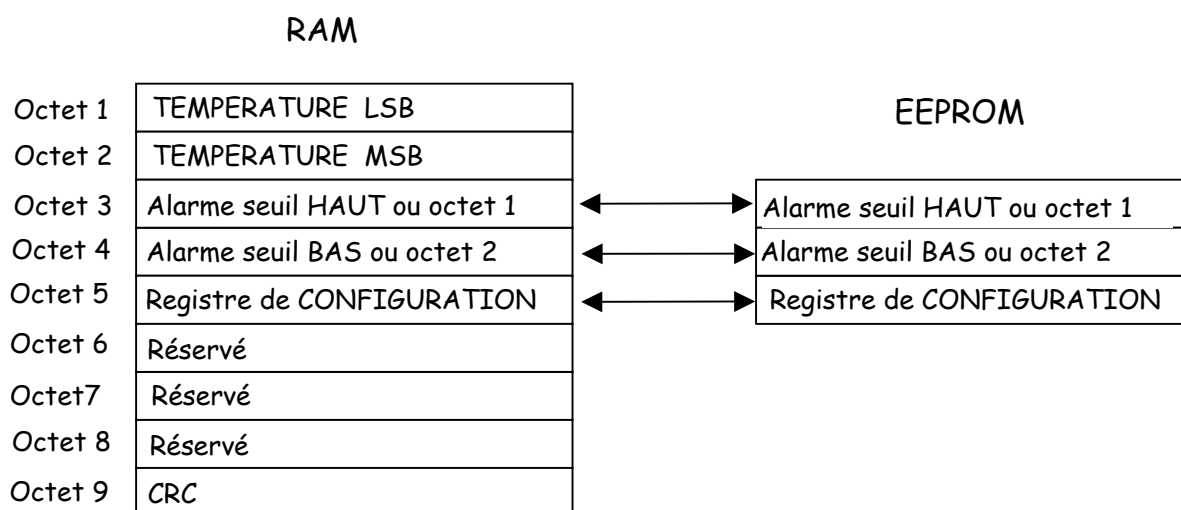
RAM

EEPROM

Octet 1 TEMPERATURE LSB
Octet 2 TEMPERATURE MSB
Octet 3 Alarme seuil HAUT ou octet 1
Octet 4 Alarme seuil BAS ou octet 2
Octet 5 Registre de CONFIGURATION
Octet 6 Réservé
Octet7 Réservé
Octet 8 Réservé
Octet 9 CRC

Alarme seuil HAUT ou octet 1
Alarme seuil BAS ou octet 2
Registre de CONFIGURATION